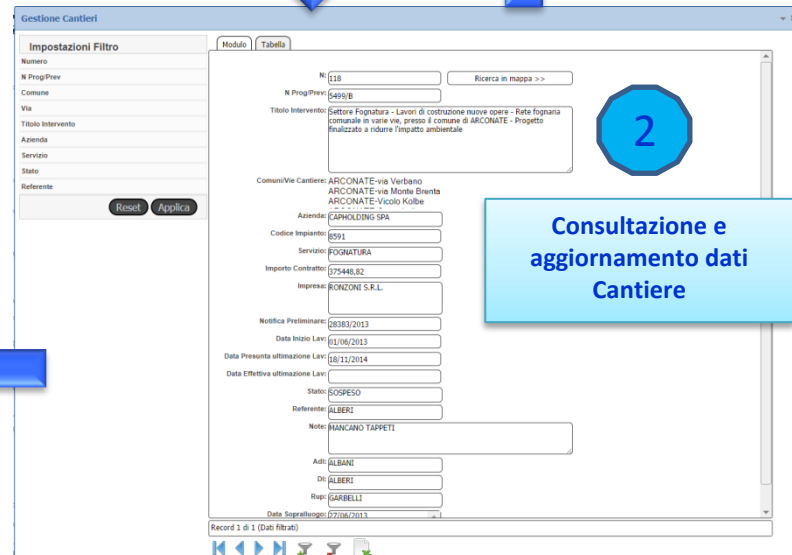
Gestione Cantieri

Impostazioni Filtro
Numero
N Prog/Prev
Comune
Via
Titolo Intervento
Azienda
Servizio
Stato
Referente

Reset Applica

Modulo Tabella

N: 118
Ricerca in mappa >>
N Prog/Prev: 5499/B
Titolo Intervento: Settore Fognatura - Lavori di costruzione nuove opere - Rete fognaria comunale in varie vie, presso il comune di ARCONATE - Progetto finalizzato a ridurre l'impatto ambientale

2

Comuni/Vie Cantiere: ARCONATE-via Verbano ARCONATE-via Monte Brenta ARCONATE-Vicolo Kolbe

Consultazione e aggiornamento dati Cantiere

Azienda: CAPHOLDING SPA
Codice Impianto: 8591
Servizio: FOGNATURA
Importo Contratto: 375448,82
Impresa: RONZONI S.R.L.
Notifica Preliminare: 28383/2013
Data Inizio Lav: 01/06/2013
Data Presunta ultimazione Lav: 18/11/2014
Data Effettiva ultimazione Lav:
Stato: SOSPESO
Referente: ALBERI
Note: MANCANO TAPPETI
Adl: ALBANI
Dl: ALBERI
Rup: GARBELLI
Data Sopralluogo: 27/06/2013

Record 1 di 1 (Dati filtrati)